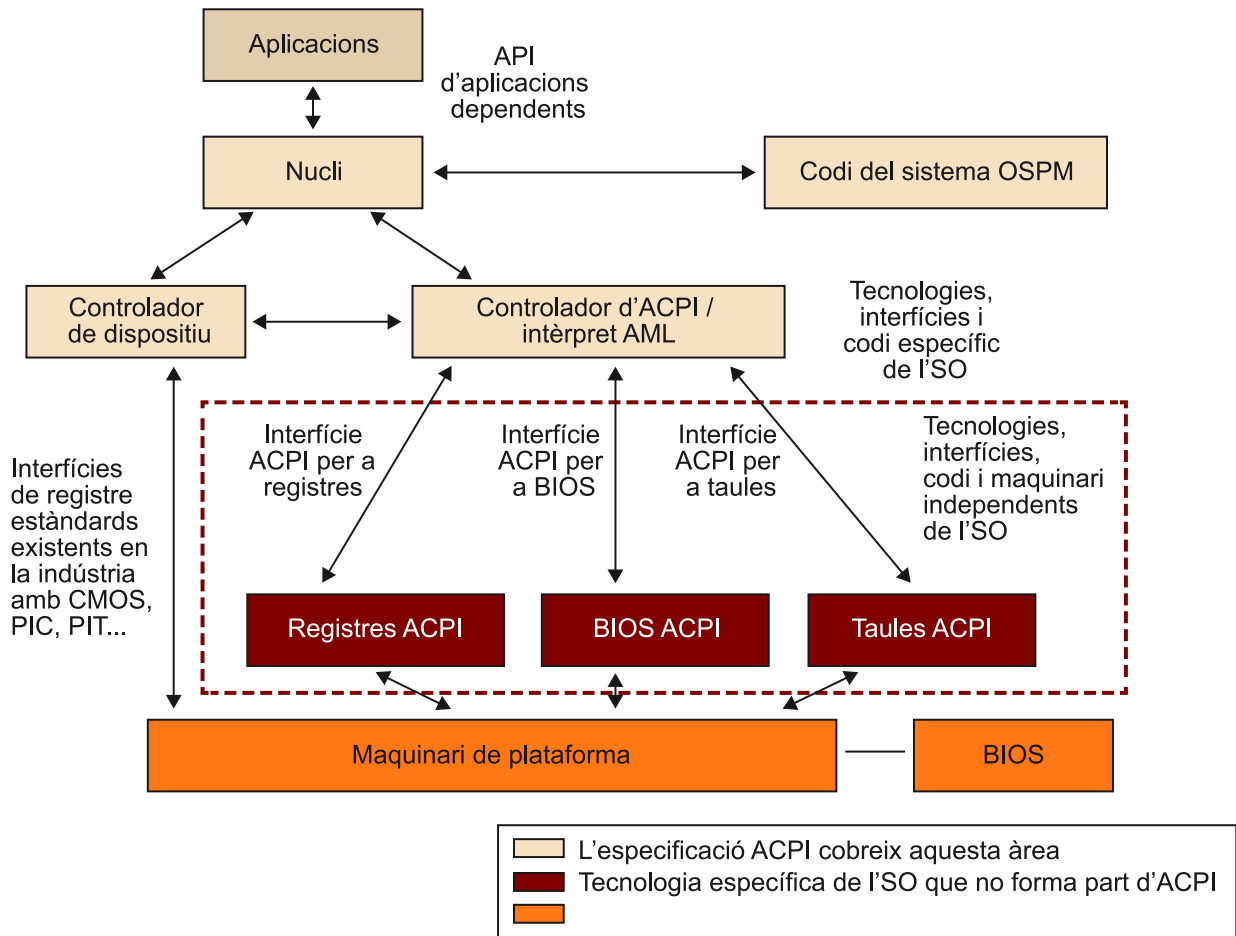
Aplicacions

API d'aplicacions dependents

Nucli

Codi del sistema OSPM

Controlador de dispositiu

Controlador d'ACPI / intèrpret AML

Tecnologies, interfícies i codi específic de l'SO

Interfícies de registre estàndards existents en la indústria amb CMOS, PIC, PIT...

Interfície ACPI per a registres

Interfície ACPI per a BIOS

Interfície ACPI per a taules

Tecnologies, interfícies, codi i maquinari independents de l'SO

Registres ACPI

BIOS ACPI

Taules ACPI

Maquinari de plataforma

BIOS

L'especificació ACPI cobreix aquesta àrea
Tecnologia específica de l'SO que no forma part d'ACPI